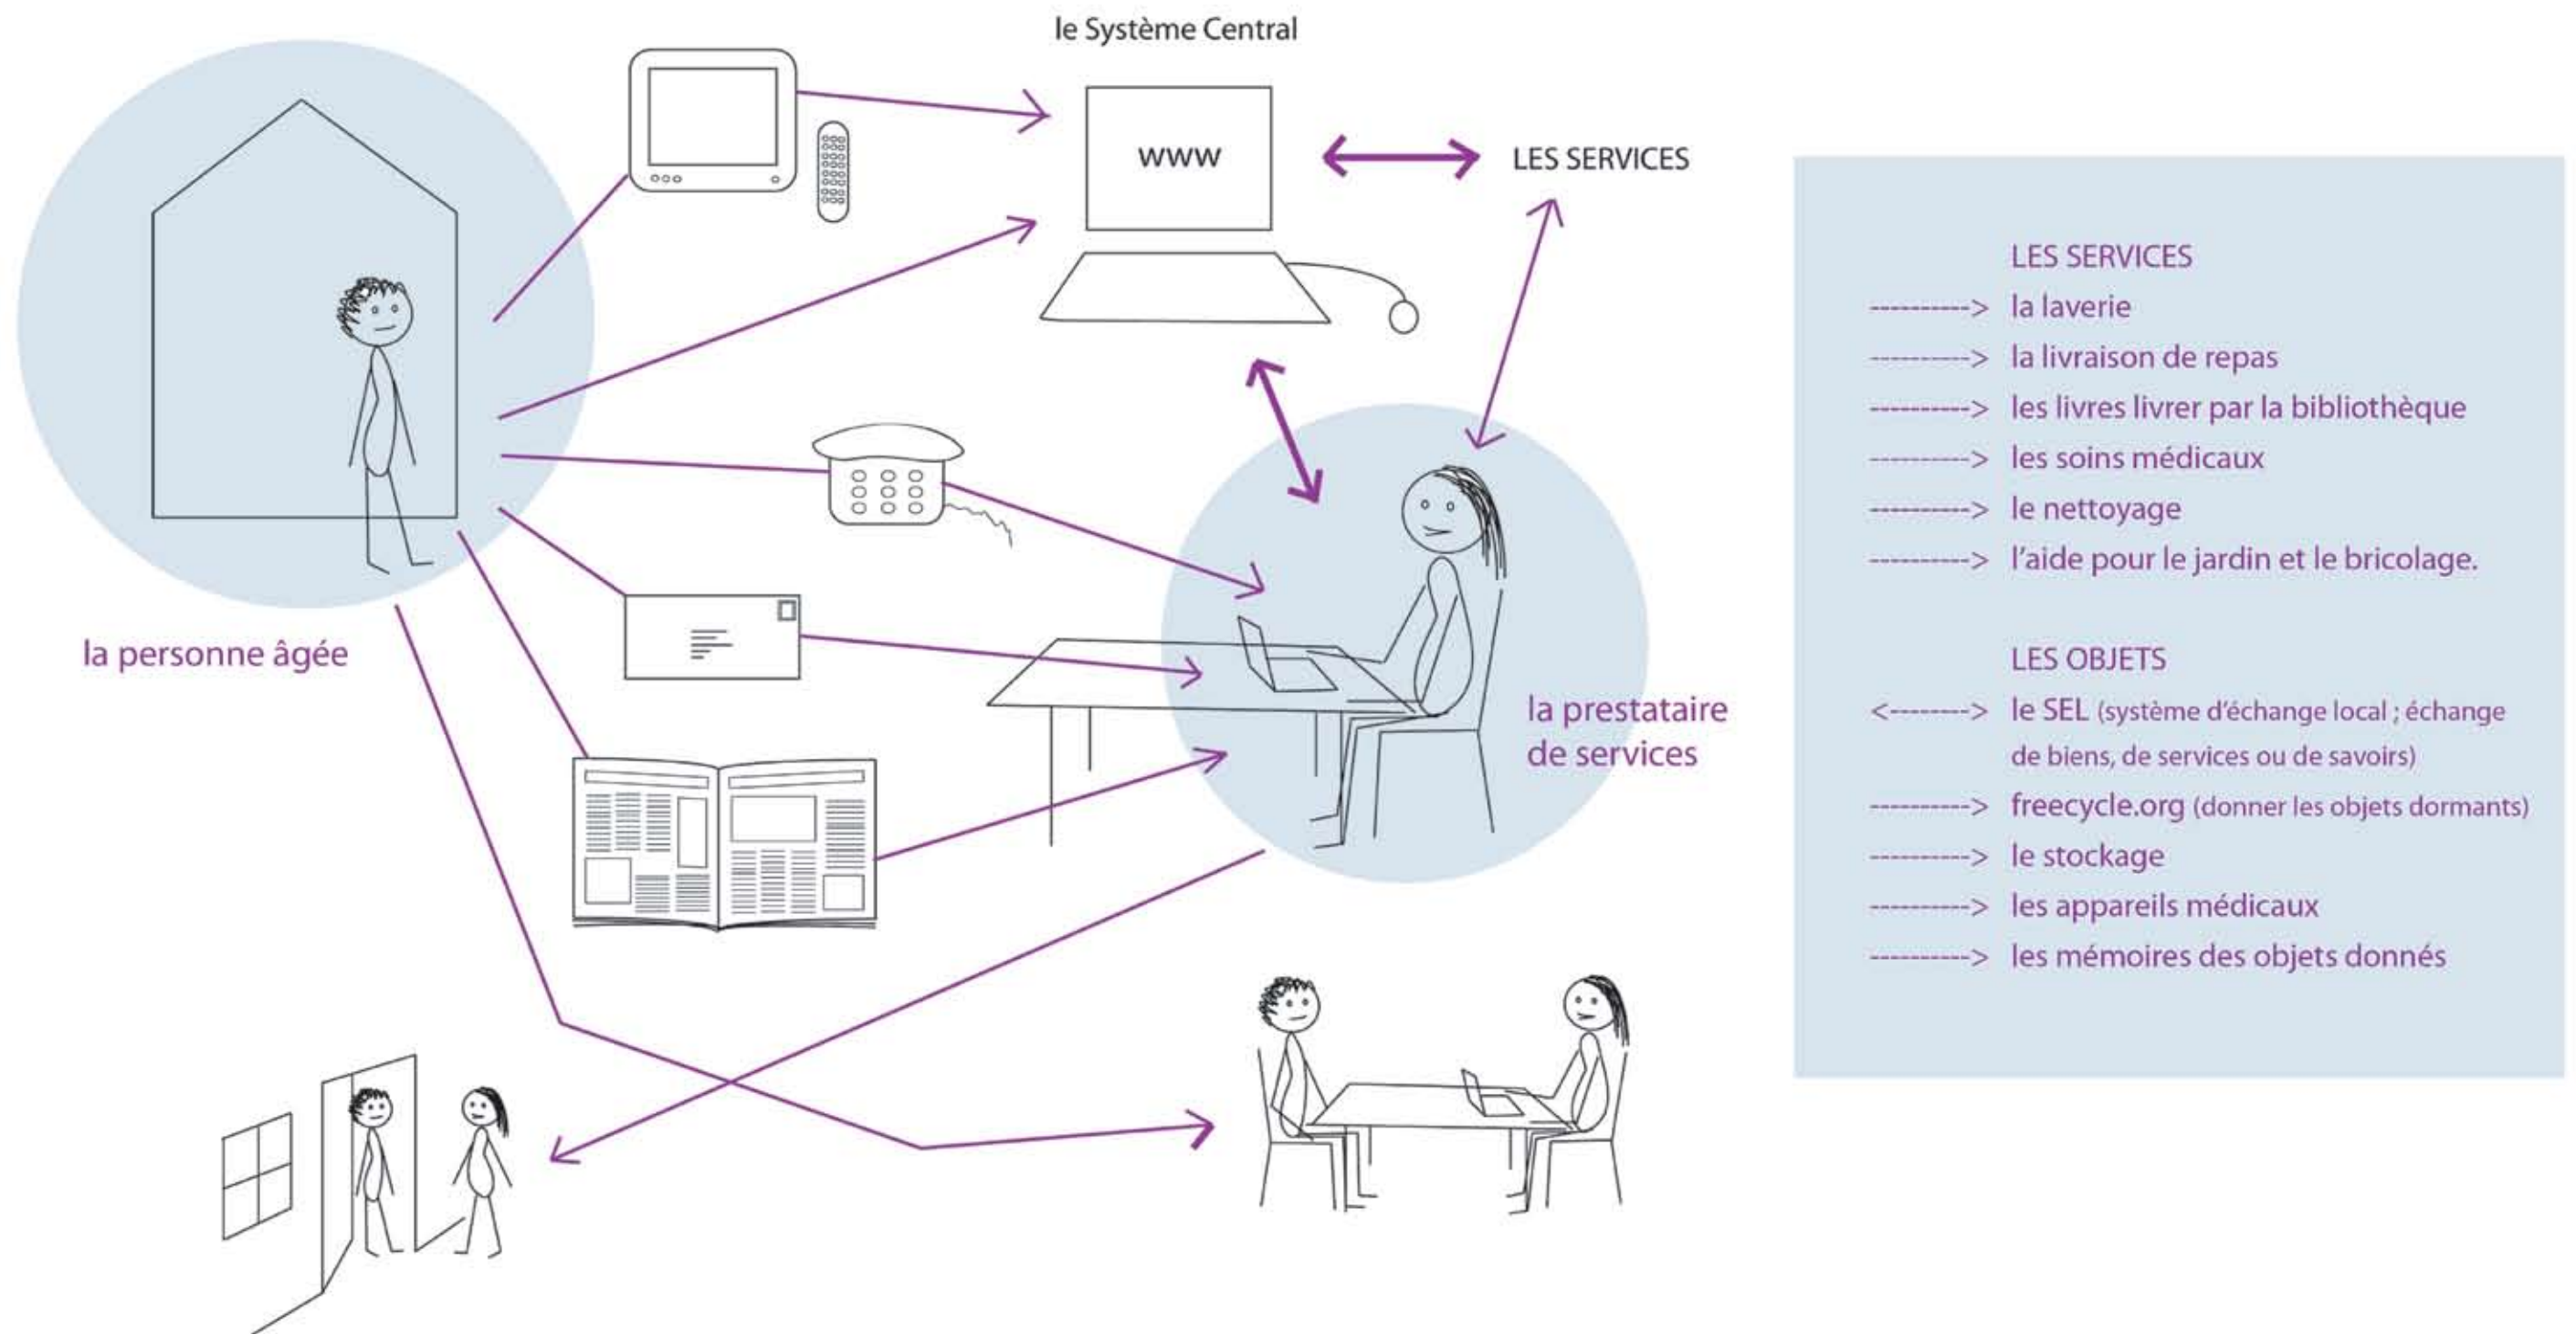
le Système Central

www

LES SERVICES

la personne âgée

la prestataire de services

LES SERVICES
----------> la laverie
----------> la livraison de repas
----------> les livres livrer par la bibliothèque
----------> les soins médicaux
----------> le nettoyage
----------> l'aide pour le jardin et le bricolage.

LES OBJETS
<---------> le SEL (système d'échange local ; échange de biens, de services ou de savoirs)
----------> freecycle.org (donner les objets dormants)
----------> le stockage
----------> les appareils médicaux
----------> les mémoires des objets donnés